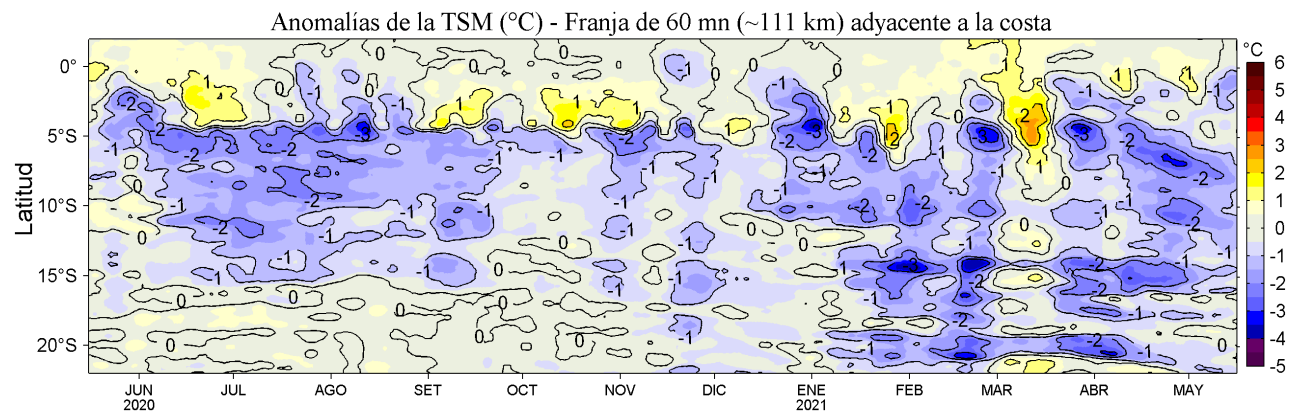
Anomalías de la TSM (°C) - Franja de 60 mn (~111 km) adyacente a la costa

Latitud

0°
5°S
10°S
15°S
20°S

JUN 2020
JUL
AGO
SET
OCT
NOV
DIC
ENE 2021
FEB
MAR
ABR
MAY

°C
6
5
4
3
2
1
0
-1
-2
-3
-4
-5

0
1
-1
-2
-3
2